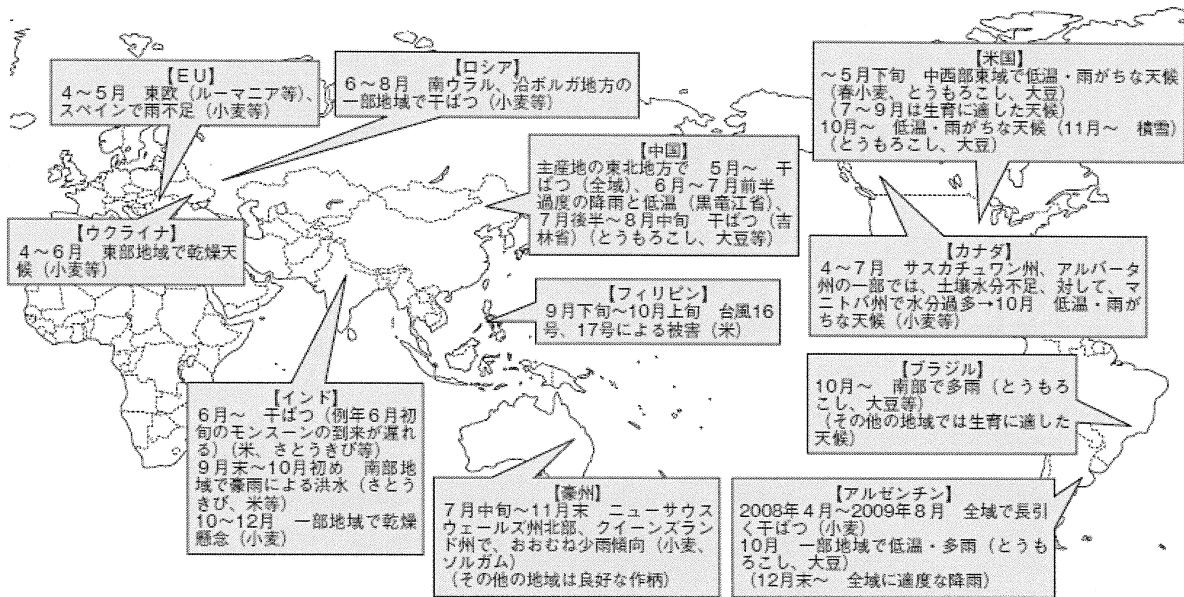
【EU】
4～5月　東欧（ルーマニア等）、スペインで雨不足（小麦等）

【ロシア】
6～8月　南ウラル、沿ボルガ地方の一部地域で干ばつ（小麦等）

【米国】
～5月下旬　中西部東域で低温・雨がちな天候（春小麦、とうもろこし、大豆）
（7～9月は生育に適した天候）
10月～　低温・雨がちな天候（11月～　積雪）（とうもろこし、大豆）

【中国】
主産地の東北地方で　5月～　干ばつ（全域）、6月～7月前半　過度の降雨と低温（黒竜江省）、7月後半～8月中旬　干ばつ（吉林省）（とうもろこし、大豆等）

【ウクライナ】
4～6月　東部地域で乾燥天候（小麦等）

【カナダ】
4～7月　サスカチュワン州、アルバータ州の一部では、土壌水分不足、対して、マニトバ州で水分過多→10月　低温・雨がちな天候（小麦等）

【フィリピン】
9月下旬～10月上旬　台風16号、17号による被害（米）

【ブラジル】
10月～　南部で多雨（とうもろこし、大豆等）
（その他の地域では生育に適した天候）

【インド】
6月～　干ばつ（例年6月初旬のモンスーンの到来が遅れる）（米、さとうきび等）
9月末～10月初め　南部地域で豪雨による洪水（さとうきび、米等）
10～12月　一部地域で乾燥懸念（小麦）

【豪州】
7月中旬～11月末　ニューサウスウェールズ州北部、クイーンズランド州で、おおむね少雨傾向（小麦、ソルガム）
（その他の地域は良好な作柄）

【アルゼンチン】
2008年4月～2009年8月　全域で長引く干ばつ（小麦）
10月　一部地域で低温・多雨（とうもろこし、大豆）
（12月末～　全域に適度な降雨）